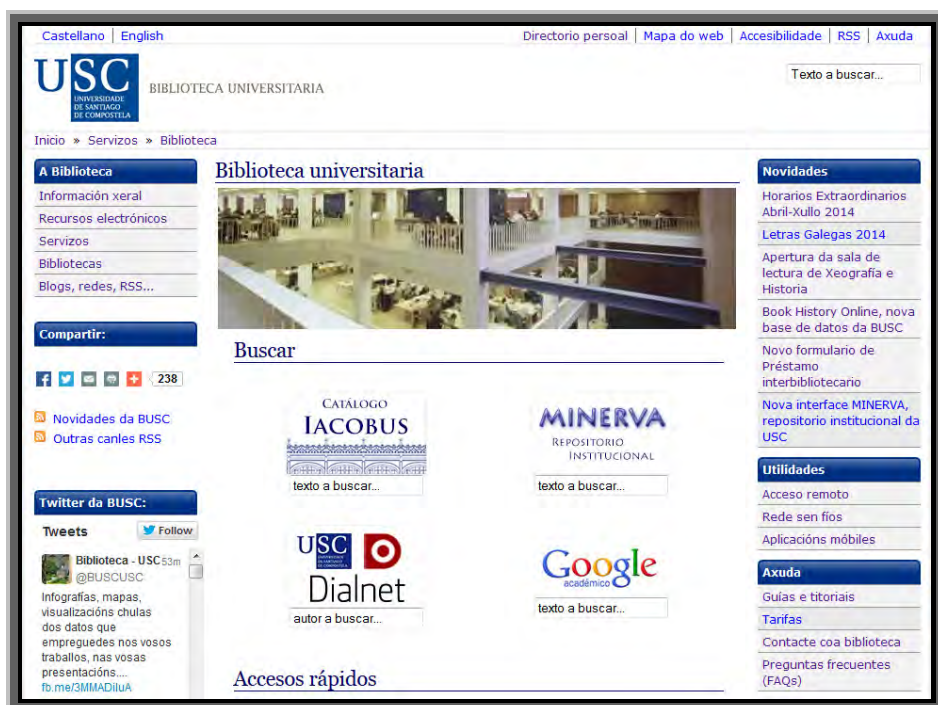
Castellano | English

Directorio persoal | Mapa do web | Accesibilidade | RSS | Axuda

USC UNIVERSIDADE DE SANTIAGO DE COMPOSTELA

BIBLIOTECA UNIVERSITARIA

Texto a buscar...

Inicio » Servizos » Biblioteca

A Biblioteca

Información xeral

Recursos electrónicos

Servizos

Bibliotecas

Blogs, redes, RSS...

Compartir:

238

Novidades da BUSC

Outras canles RSS

Twitter da BUSC:

Tweets

Follow

Biblioteca - USC 53m

@BUSCUSC

Infografías, mapas, visualizacións chulas dos datos que empreguedes nos vosos traballos, nas vosas presentacións....

fb.me/3MMADiluA

Biblioteca universitaria

Buscar

Catálogo IACOBUS

texto a buscar...

MINERVA Repositorio Institucional

texto a buscar...

USC Dialnet

autor a buscar...

Google académico

texto a buscar...

Accesos rápidos

Novidades

Horarios Extraordinarios Abril-Xullo 2014

Letras Galegas 2014

Apertura da sala de lectura de Xeografía e Historia

Book History Online, nova base de datos da BUSC

Novo formulario de Préstamo interbibliotecario

Nova interface MINERVA, repositorio institucional da USC

Utilidades

Acceso remoto

Rede sen fíos

Aplicacións móbiles

Axuda

Guías e titoriais

Tarifas

Contacte coa biblioteca

Preguntas frecuentes (FAQs)